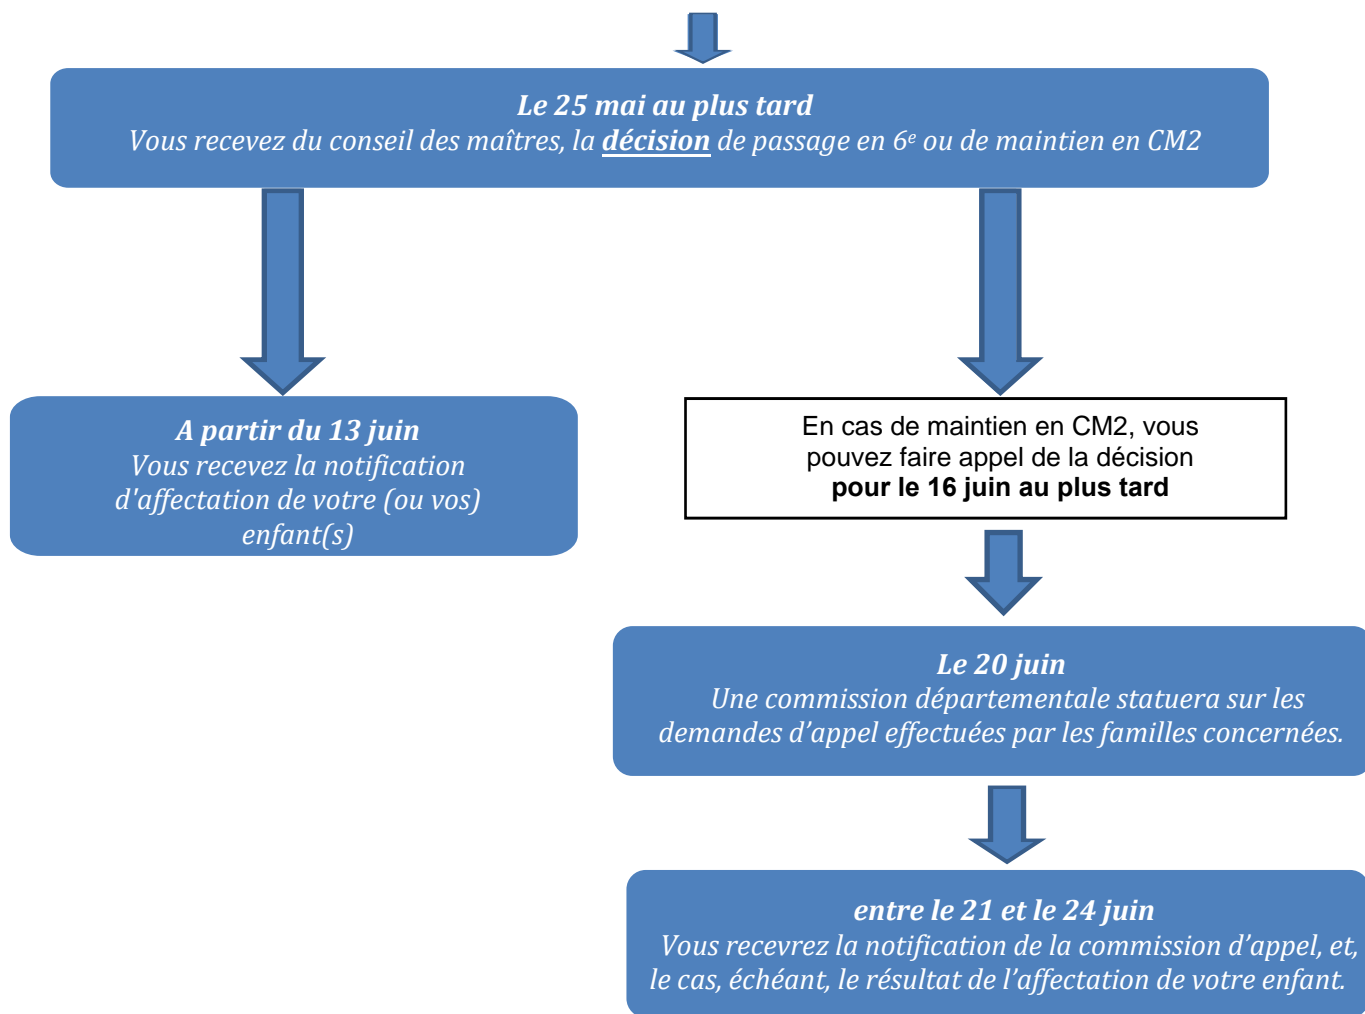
**Le 25 mai au plus tard**
Vous recevez du conseil des maîtres, la **décision** de passage en $6^e$ ou de maintien en CM2

**A partir du 13 juin**
Vous recevez la notification d'affectation de votre (ou vos) enfant(s)

En cas de maintien en CM2, vous pouvez faire appel de la décision **pour le 16 juin au plus tard**

**Le 20 juin**
Une commission départementale statuera sur les demandes d'appel effectuées par les familles concernées.

**entre le 21 et le 24 juin**
Vous recevrez la notification de la commission d'appel, et, le cas, échéant, le résultat de l'affectation de votre enfant.